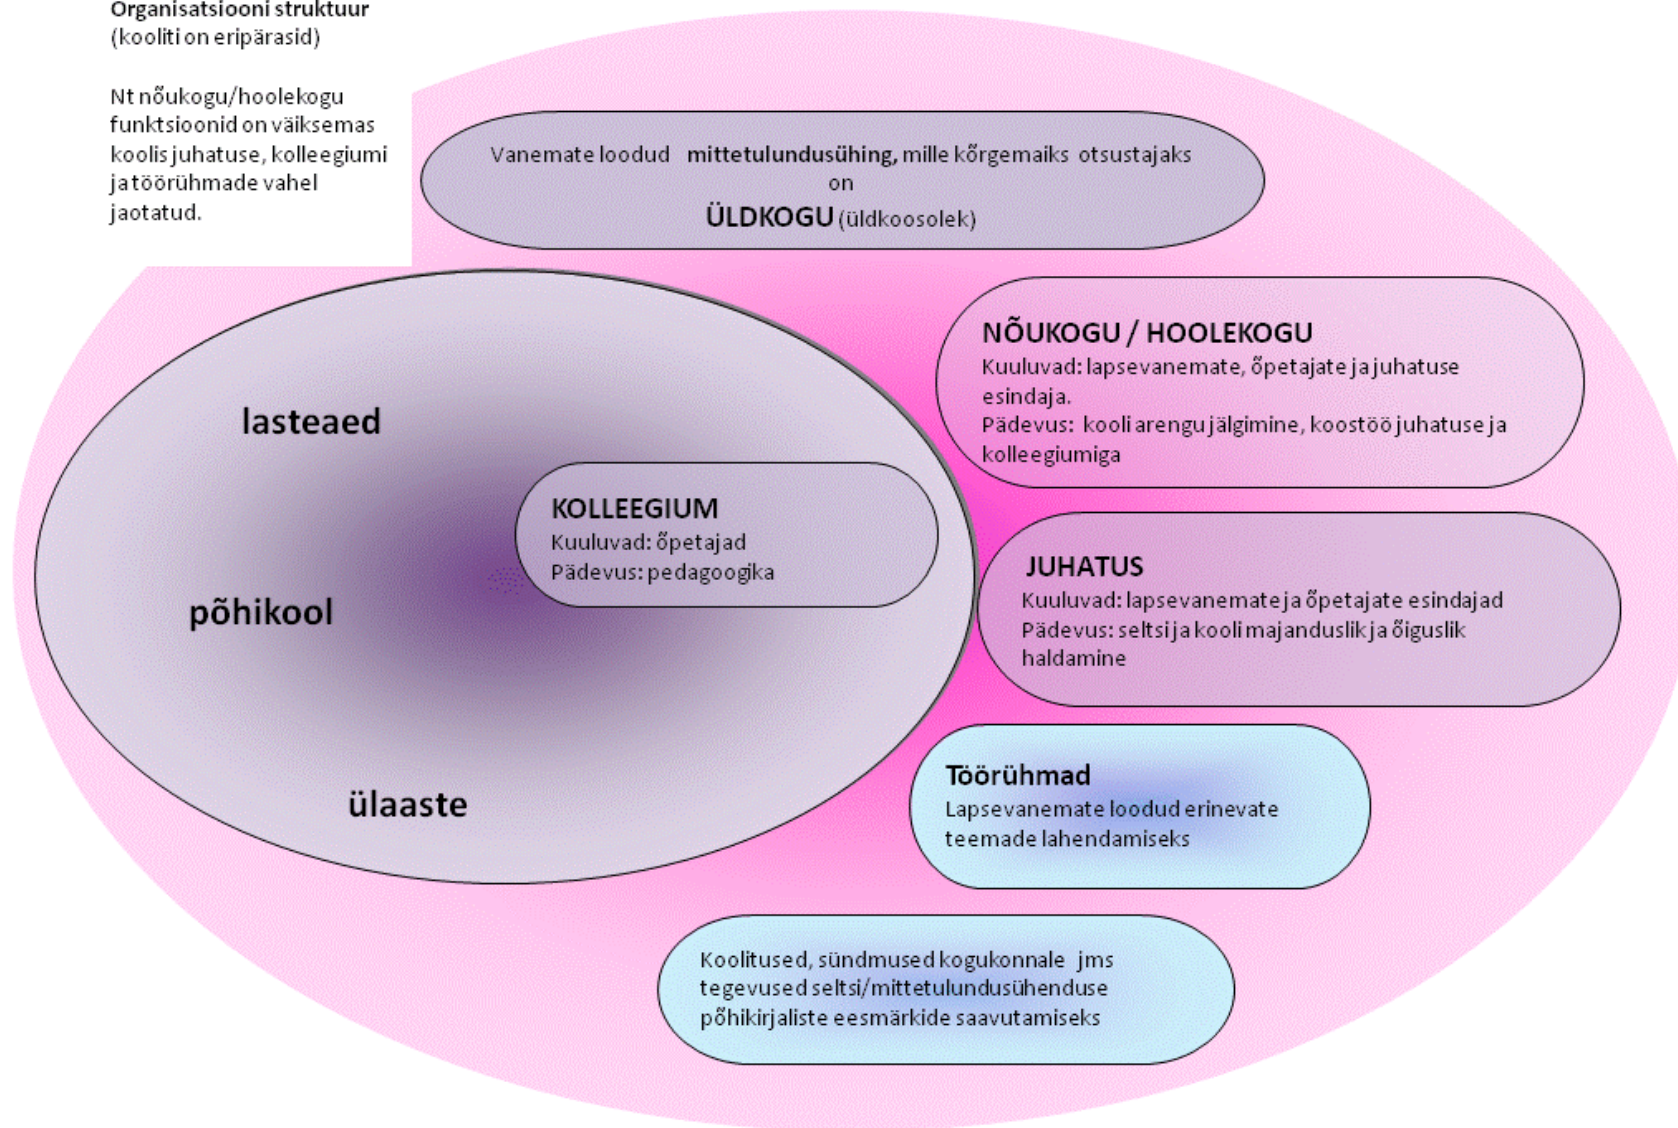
Organisatsiooni struktuur
(kooliti on eripärasid)

Nt nõukogu/hoolekogu funktsioonid on väiksemas koolis juhatuse, kolleegiumi ja töörühmade vahel jaotatud.

Vanemate loodud **mittetulundusühing,** mille kõrgemaiks otsustajaks on
ÜLDKOGU (üldkoosolek)

NÕUKOGU / HOOLEKOGU
Kuuluvad: lapsevanemate, õpetajate ja juhatuse esindaja.
Pädevus: kooli arengu jälgimine, koostöö juhatuse ja kolleegiumiga

lasteaed

KOLLEEGIUM
Kuuluvad: õpetajad
Pädevus: pedagoogika

põhikool

JUHATUS
Kuuluvad: lapsevanemate ja õpetajate esindajad
Pädevus: seltsi ja kooli majanduslik ja õiguslik haldamine

ülaaste

Töörühmad
Lapsevanemate loodud erinevate teemade lahendamiseks

Koolitused, sündmused kogukonnale jms tegevused seltsi/mittetulundusühenduse põhikirjaliste eesmärkide saavutamiseks